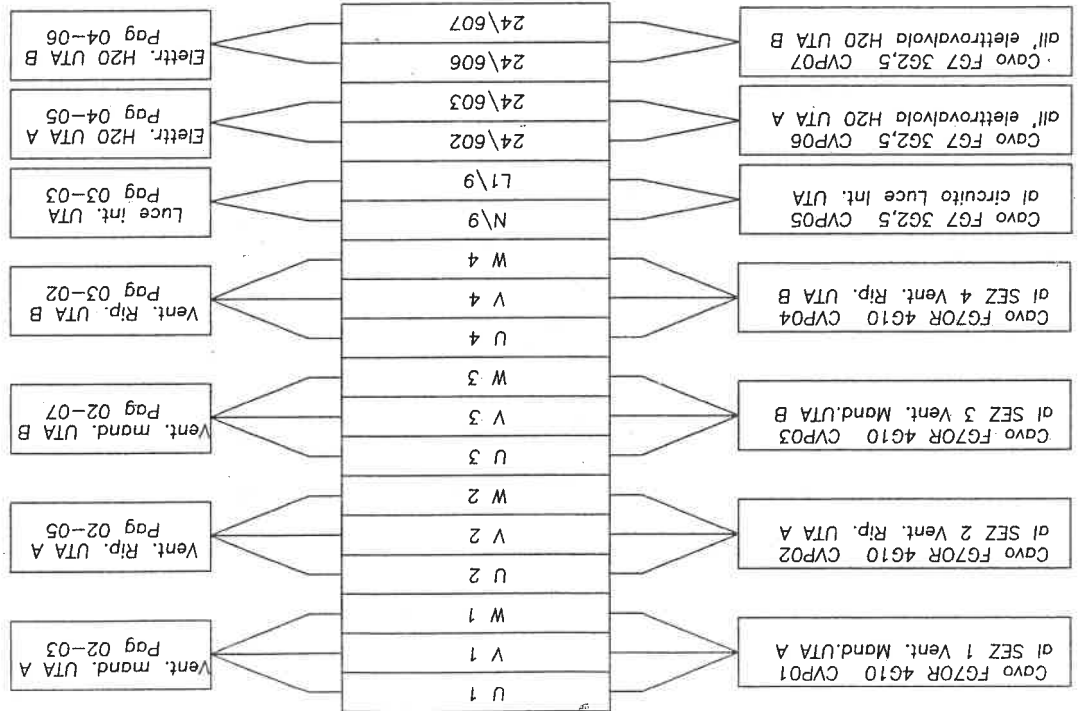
Cavo FG70R 4G10 CVP01
al SEZ 1 Vent. Mand.UTA A

Cavo FG70R 4G10 CVP02
al SEZ 2 Vent. Rip. UTA A

Cavo FG70R 4G10 CVP03
al SEZ 3 Vent. Mand.UTA B

Cavo FG70R 4G10 CVP04
al SEZ 4 Vent. Rip. UTA B

Cavo FG7 3G2,5 CVP05
al circuito Luce int. UTA

Cavo FG7 3G2,5 CVP06
all' elettrovalvola H20 UTA A

Cavo FG7 3G2,5 CVP07
all' elettrovalvola H20 UTA B

| |
|---|
| U 1 |
| V 1 |
| W 1 |
| U 2 |
| V 2 |
| W 2 |
| U 3 |
| V 3 |
| W 3 |
| U 4 |
| V 4 |
| W 4 |
| N\9 |
| L1\9 |
| 24\602 |
| 24\603 |
| 24\606 |
| 24\607 |

Vent. mand. UTA A
Pag 02-03

Vent. Rip. UTA A
Pag 02-05

Vent. mand. UTA B
Pag 02-07

Vent. Rip. UTA B
Pag 03-02

Luce int. UTA
Pag 03-03

Elettr. H20 UTA A
Pag 04-05

Elettr. H20 UTA B
Pag 04-06